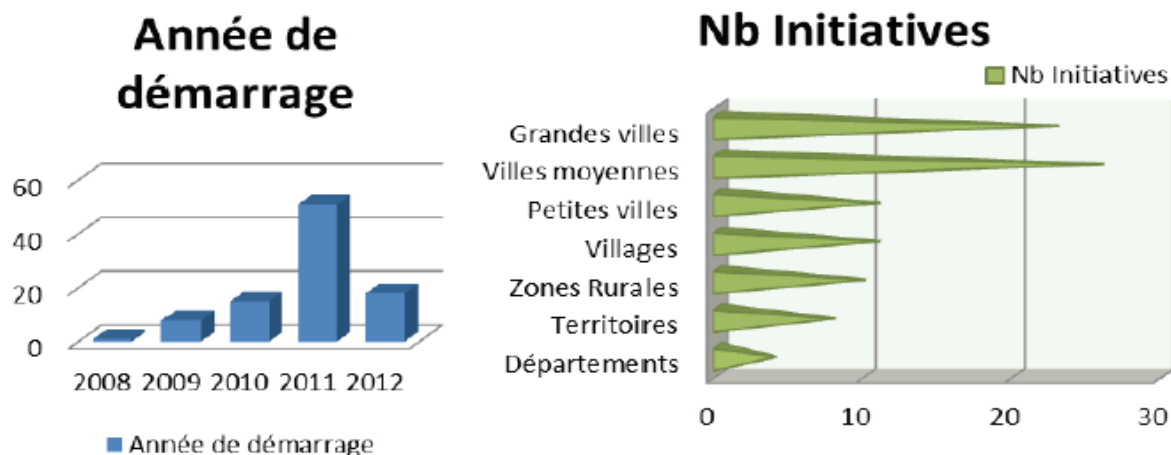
Année de démarrage

60
40
20
0

2008 2009 2010 2011 2012

Année de démarrage

Nb Initiatives

Nb Initiatives

Grandes villes
Villes moyennes
Petites villes
Villages
Zones Rurales
Territoires
Départements

0 10 20 30